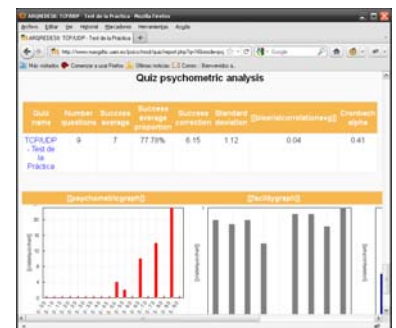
ARQREDESI: TCP/UDP - Test de la Práctica - Mozilla Firefox

Archivo Editar Ver Historial Marcadores Herramientas Ayuda

ARQREDESI: TCP/UDP - Test de la Prá...

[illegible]

Más visitados Comenzar a usar Firefox Últimas noticias Correo : Bienvenido a...

Quiz psychometric analysis

| Quiz name | Number questions | Success average | Success average proportion | Success correction | Standard deviation | [[biserialcorrelationavg]] | Cronbach alpha |
|---|---|---|---|---|---|---|---|
| TCP/UDP - Test de la Práctica | 9 | 7 | 77.78% | 6.15 | 1.12 | 0.04 | 0.41 |

[[psychometricgraph]]

[[facilitygraph]]